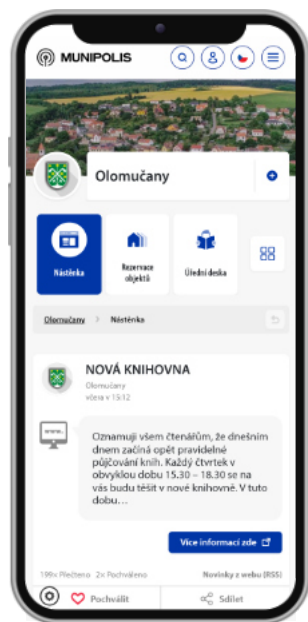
MUNIPOLIS

Olomučany

Nástěnka

Rezervace objektů

Úřední deska

Olomučany > Nástěnka

NOVÁ KNIHOVNA

Olomučany
včera v 15:12

Oznamuji všem čtenářům, že dnešním dnem začíná opět pravidelné půjčování knih. Každý čtvrtek v obvyklou dobu 15.30 – 18.30 se na vás budu těšit v nové knihovně. V tuto dobu…

Více informací zde

199x Přečteno 2x Pochváleno Novinky z webu (RSS)

Pochválit Sdílet